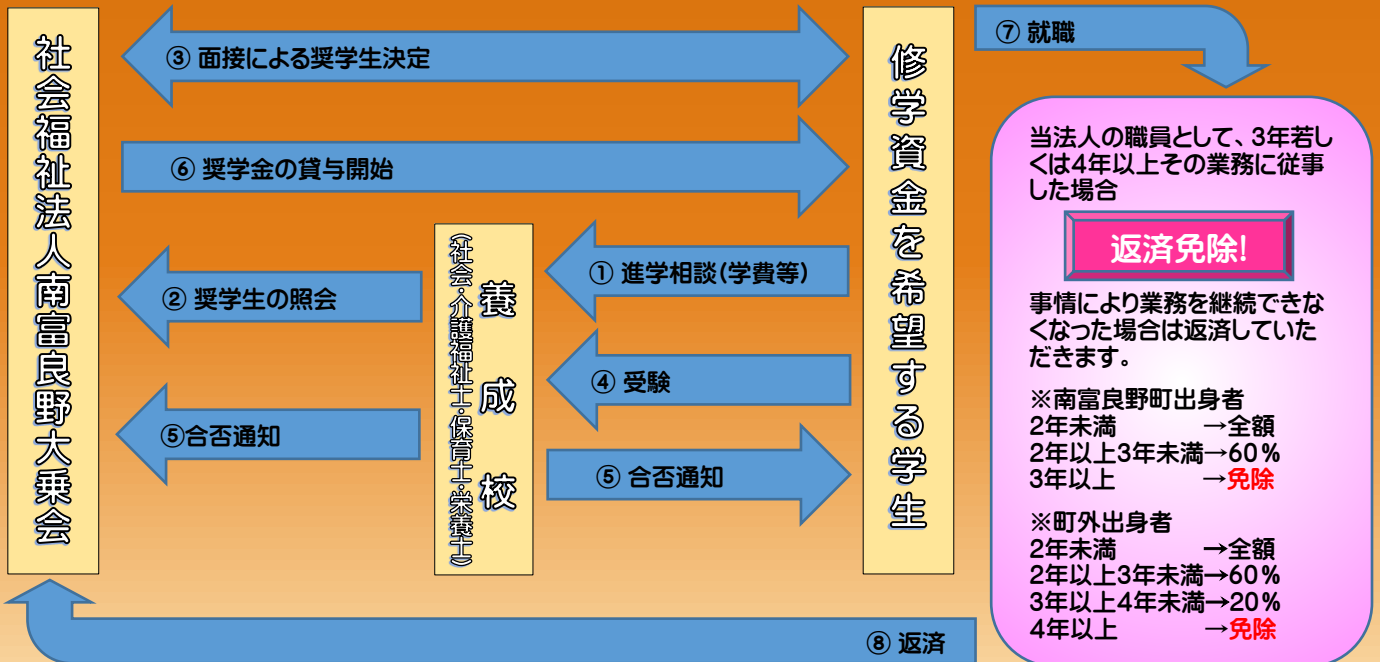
社会福祉法人南富良野大乗会

③ 面接による奨学生決定

⑥ 奨学金の貸与開始

② 奨学生の照会

⑤合否通知

養成校

(社会・介護福祉士・保育士・栄養士)

① 進学相談(学費等)

④ 受験

⑤ 合否通知

修学資金を希望する学生

⑦ 就職

当法人の職員として、3年若しくは4年以上その業務に従事した場合

返済免除!

事情により業務を継続できなくなった場合は返済していただきます。

※南富良野町出身者
2年未満 →全額
2年以上3年未満→60%
3年以上 →免除

※町外出身者
2年未満 →全額
2年以上3年未満→60%
3年以上4年未満→20%
4年以上 →免除

⑧ 返済